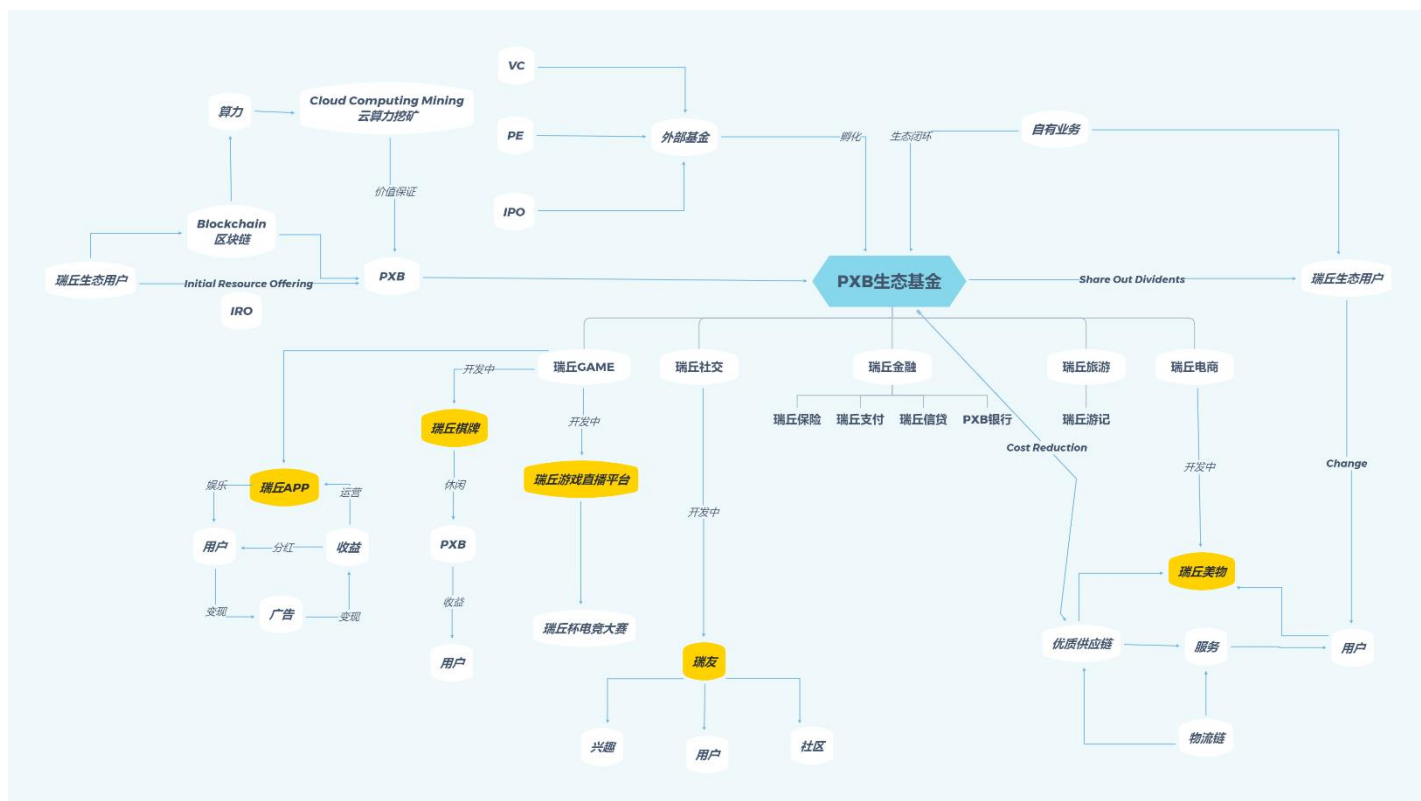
VC
PE
IPO
外部基金
孵化
生态闭环
自有业务
算力
Cloud Computing Mining
云算力挖矿
价值保证
Blockchain
区块链
瑞丘生态用户
Initial Resource Offering
IRO
PXB
PXB生态基金
Share Out Dividents
瑞丘生态用户
瑞丘GAME
瑞丘社交
瑞丘金融
瑞丘旅游
瑞丘电商
开发中
开发中
瑞丘棋牌
瑞丘游戏直播平台
瑞丘保险
瑞丘支付
瑞丘信贷
PXB银行
瑞丘游记
Cost Reduction
瑞丘APP
娱乐
运营
用户
分红
收益
变现
广告
变现
休闲
PXB
收益
用户
瑞丘杯电竞大赛
开发中
瑞友
兴趣
用户
社区
开发中
Change
瑞丘美物
优质供应链
服务
用户
物流链